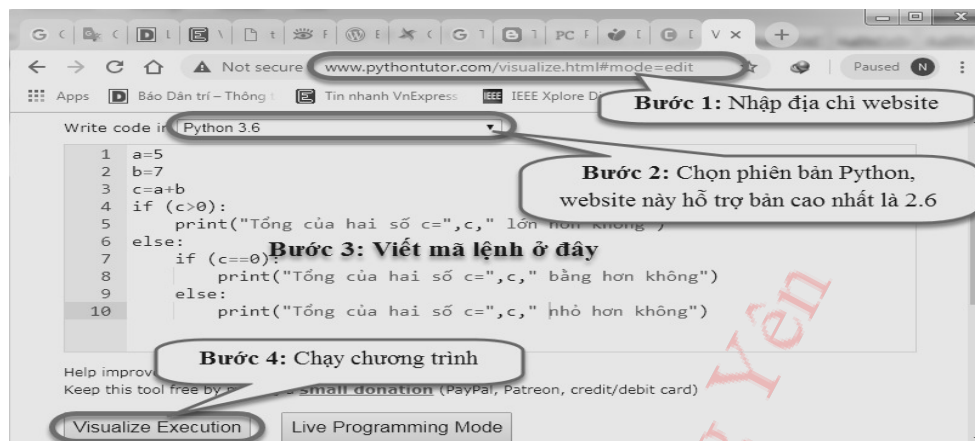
Not secure www.pythontutor.com/visualize.html#mode=edit

Paused N

Apps Báo Dân trí – Thông Tin nhanh VnExpress IEEE Xplore D

Bước 1: Nhập địa chỉ website

Write code in Python 3.6

Bước 2: Chọn phiên bản Python, website này hỗ trợ bản cao nhất là 2.6

1 a=5
2 b=7
3 c=a+b
4 if (c>0):
5 print("Tổng của hai số c=",c," lớn hơn không")
6 else:
7 if (c==0):
8 print("Tổng của hai số c=",c," bằng hơn không")
9 else:
10 print("Tổng của hai số c=",c," nhỏ hơn không")

Bước 3: Viết mã lệnh ở đây

Bước 4: Chạy chương trình

Help improv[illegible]
Keep this tool free by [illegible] small donation (PayPal, Patreon, credit/debit card)

Visualize Execution Live Programming Mode

Yên